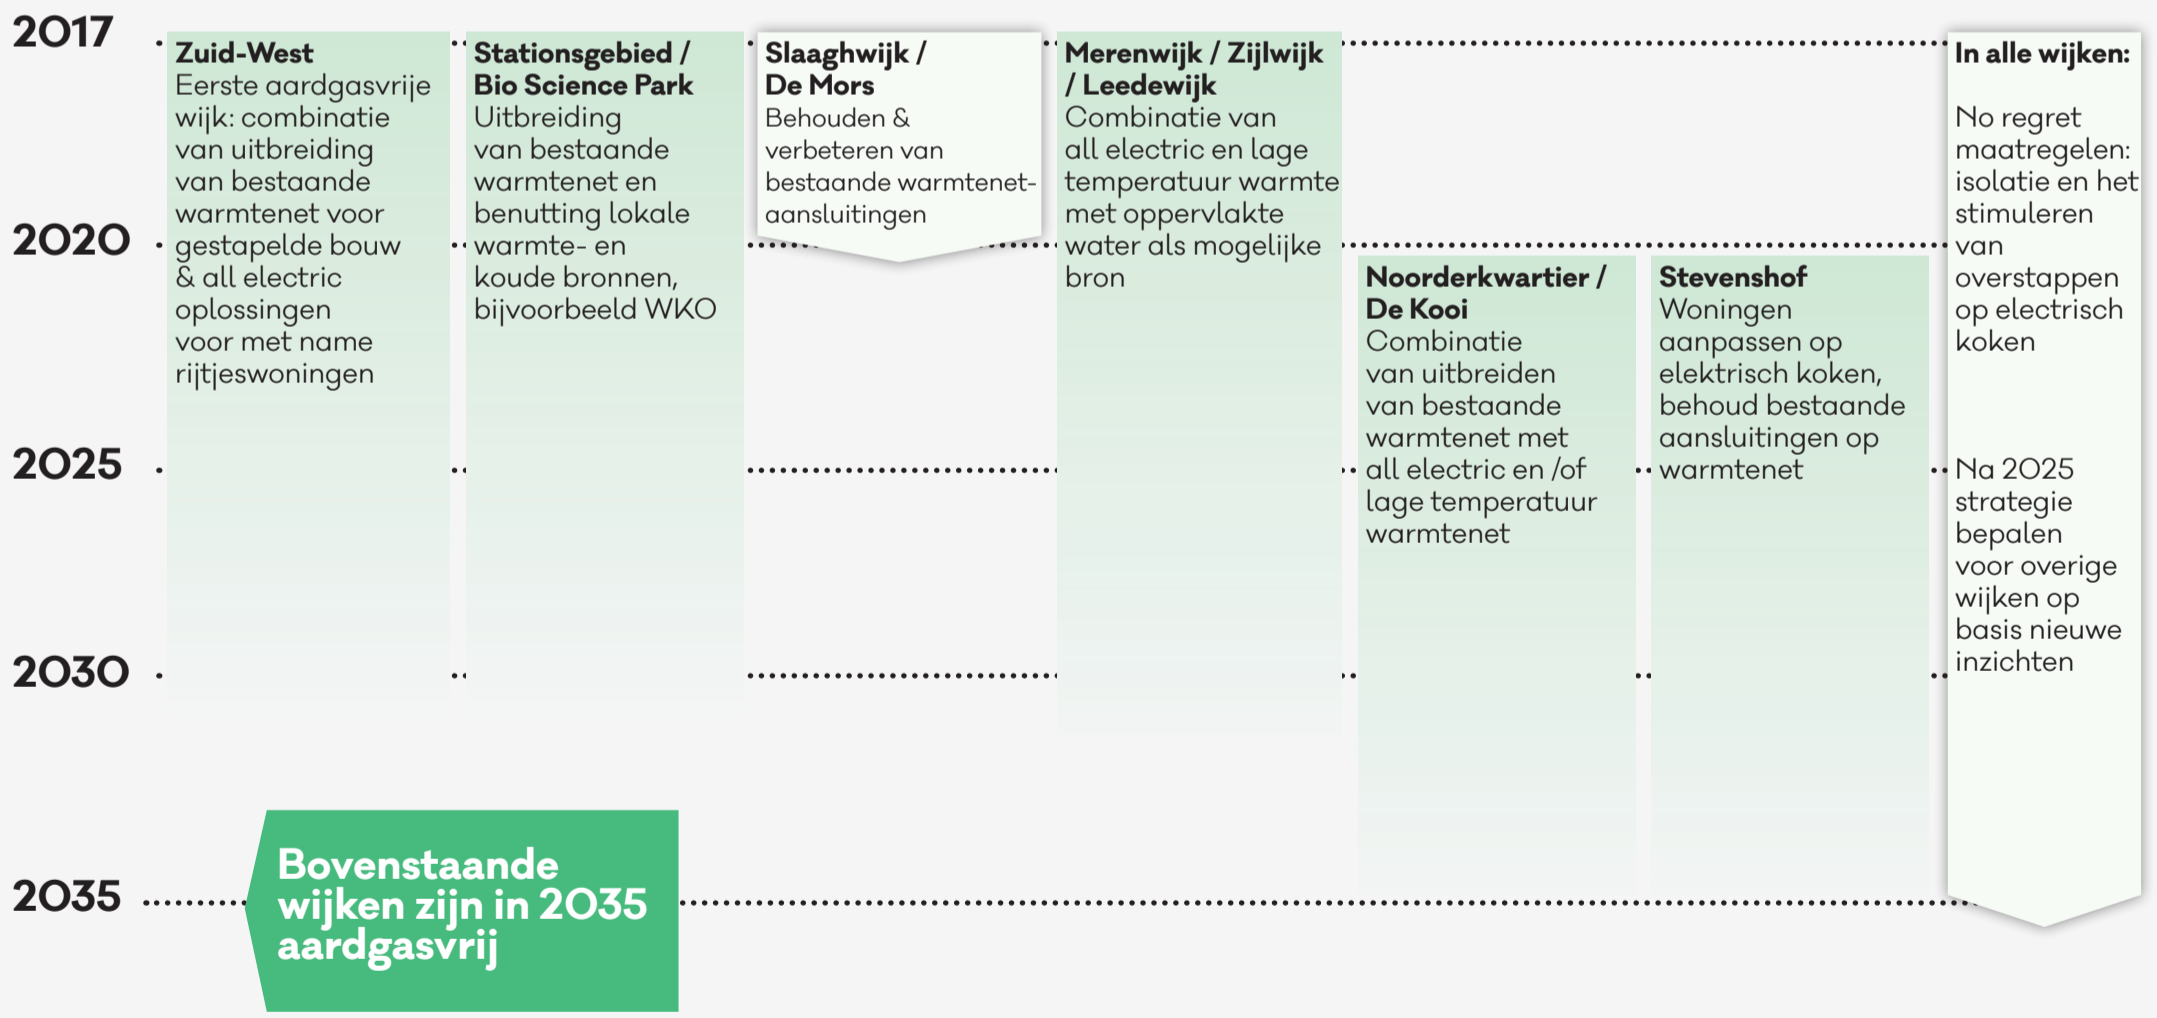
2017

2020

2025

2030

2035

Zuid-West
Eerste aardgasvrije wijk: combinatie van uitbreiding van bestaande warmtenet voor gestapelde bouw & all electric oplossingen voor met name rijtjeswoningen

Stationsgebied / Bio Science Park
Uitbreiding van bestaande warmtenet en benutting lokale warmte- en koude bronnen, bijvoorbeeld WKO

Slaaghwijk / De Mors
Behouden & verbeteren van bestaande warmtenet-aansluitingen

Merenwijk / Zijlwijk / Leedewijk
Combinatie van all electric en lage temperatuur warmte met oppervlakte water als mogelijke bron

Noorderkwartier / De Kooi
Combinatie van uitbreiden van bestaande warmtenet met all electric en /of lage temperatuur warmtenet

Stevenshof
Woningen aanpassen op elektrisch koken, behoud bestaande aansluitingen op warmtenet

In alle wijken:

No regret maatregelen: isolatie en het stimuleren van overstappen op electrisch koken

Na 2025 strategie bepalen voor overige wijken op basis nieuwe inzichten

Bovenstaande wijken zijn in 2035 aardgasvrij